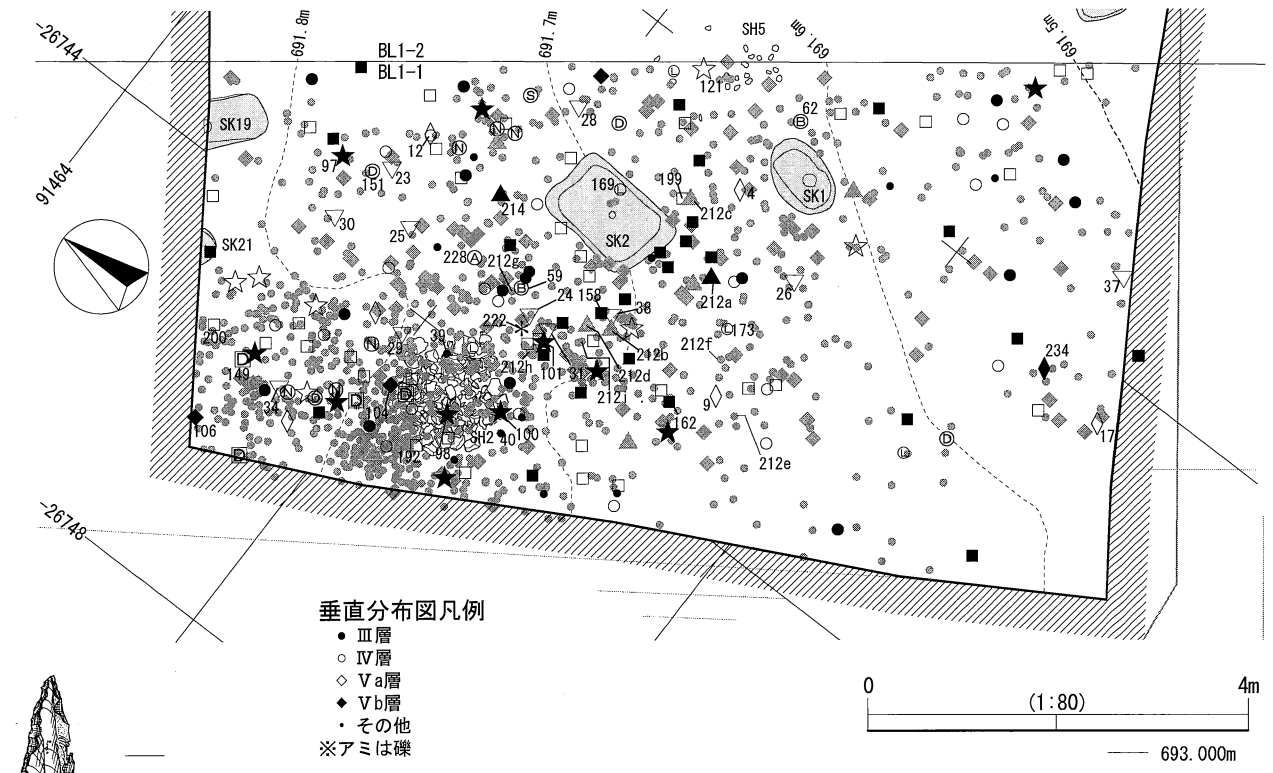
-26744
691.8m
691.7m
SH5
691.6m
691.5m
BL1-2
BL1-1
121
62
SK19
28
12
97
151
23
169
199
4
SK1
91464
214
212c
30
25
SK2
SK21
228
212g
59
212a
26
37
24
158
38
222
173
200
39
29
212b
212f
234
149
212h
101
31
212d
34
104
212j
9
106
SH2
40
100
162
17
192
98
212e
-26748
垂直分布図凡例
● Ⅲ層
○ Ⅳ層
◇ Ⅴa層
◆ Ⅴb層
・ その他
※アミは礫
0
(1:80)
4m
693.000m